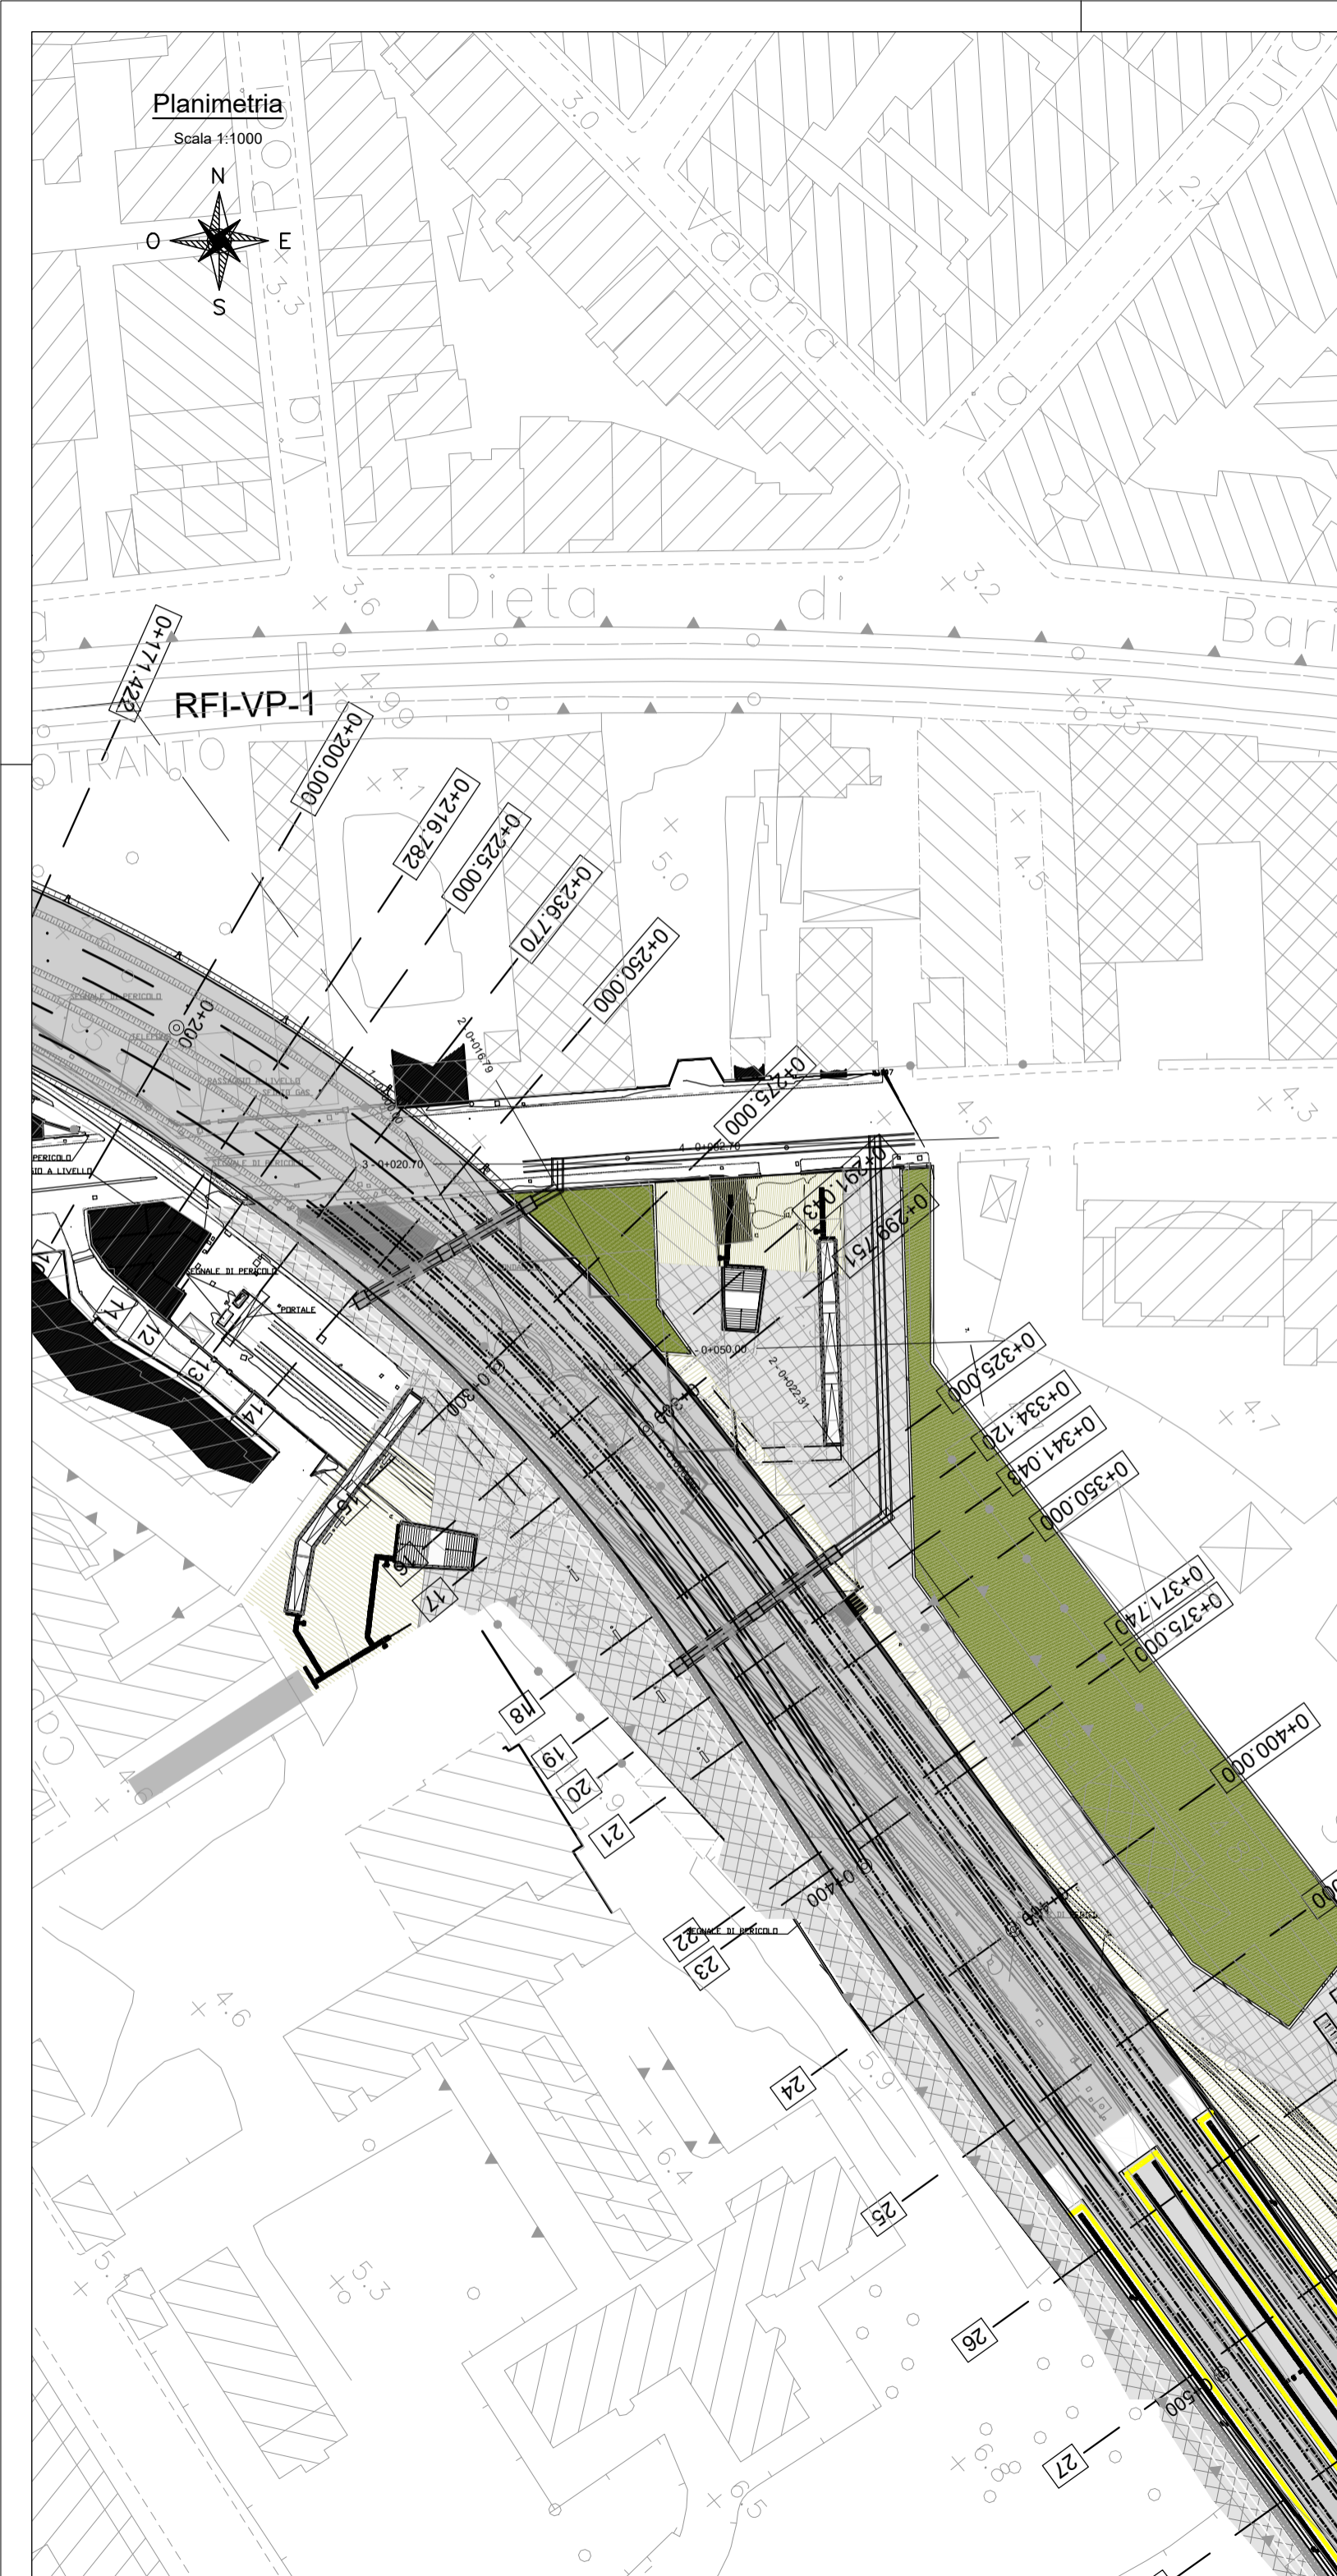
Planimetria
Scala 1:1000
N
O
E
S
Via
Varona
Via
Duro
Dieta di Bari
RFI-VP-1
OTRANTO
0+171.422
0+200.000
0+216.782
0+225.000
0+236.770
0+250.000
0+275.000
0+291.013
0+299.751
0+325.000
0+334.120
0+341.045
0+350.000
0+371.740
0+375.000
0+400.000
3.0
3.3
3.6
3.2
4.99
4.33
4.1
5.0
4.5
4.5
4.3
4.7
4.6
5.9
6.4
5.3
5.2
6.8
6.5
12
13
14
15
16
17
18
19
20
21
22
23
24
25
26
27
SEGNALE DI PERICOLO
PASSAGGIO A LIVELLO
SEGNALE DI PERICOLO
PORTALE
SEGNALE DI PERICOLO
3 - 0+020.70
4 - 0+032.70
2 - 0+016.79
3 - 0+050.00
2 - 0+022.31
0+200
0+300
0+400
0+500